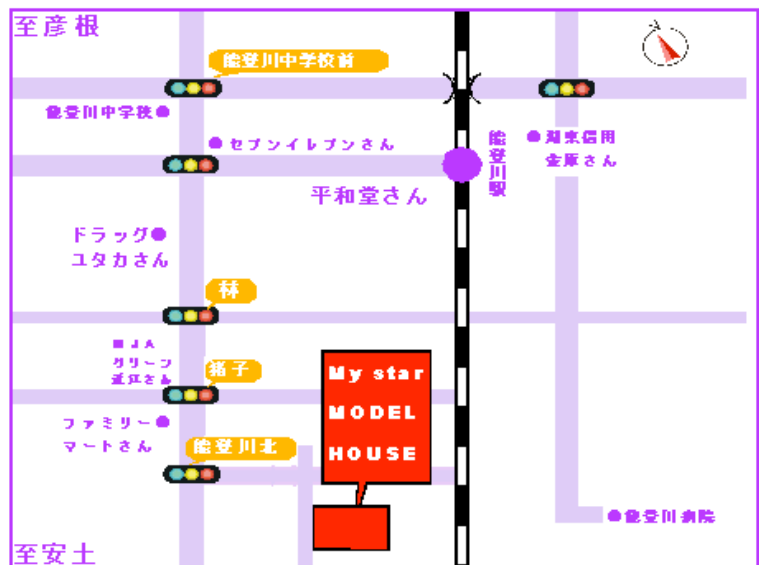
至彦根

能登川中学校前

能登川中学校

セブンイレブンさん

能登川駅

湖東信用金庫さん

平和堂さん

ドラッグユタカさん

林

JAグリーン近江さん

稲子

ファミリーマートさん

能登川北

My star MODEL HOUSE

能登川病院

至安土